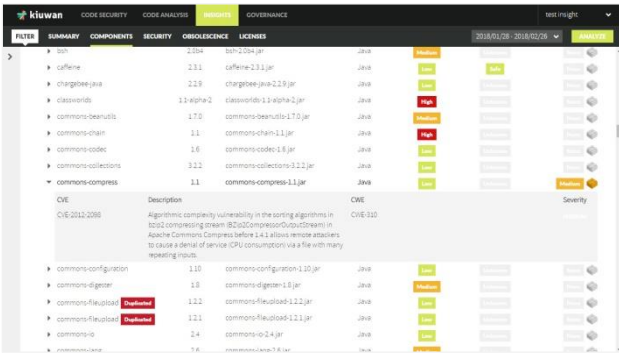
kiuwan CODE SECURITY CODE ANALYSIS INSIGHTS GOVERNANCE test insight

FILTER SUMMARY COMPONENTS SECURITY OBSOLESCENCE LICENSES 2018/01/28 - 2018/02/26 ANALYZE

| | | | | | | |
|---|---|---|---|---|---|---|
| bsh | 2.0b4 | bsh-2.0b4.jar | Java | Medium | | |
| caffeine | 2.3.1 | caffeine-2.3.1.jar | Java | Low | Safe | |
| chargebee-java | 2.2.9 | chargebee-java-2.2.9.jar | Java | Low | | |
| classworlds | 1.1-alpha-2 | classworlds-1.1-alpha-2.jar | Java | High | | |
| commons-beanutils | 1.7.0 | commons-beanutils-1.7.0.jar | Java | Medium | | |
| commons-chain | 1.1 | commons-chain-1.1.jar | Java | High | | |
| commons-codec | 1.6 | commons-codec-1.6.jar | Java | Low | | |
| commons-collections | 3.2.2 | commons-collections-3.2.2.jar | Java | Low | | |
| commons-compress | 1.1 | commons-compress-1.1.jar | Java | Low | | Medium |

| CVE | Description | CWE | Severity |
|---|---|---|---|
| CVE-2012-2098 | Algorithmic complexity vulnerability in the sorting algorithms in bzip2 compressing stream (BZip2CompressorOutputStream) in Apache Commons Compress before 1.4.1 allows remote attackers to cause a denial of service (CPU consumption) via a file with many repeating inputs. | CWE-310 | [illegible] |

| | | | | | | |
|---|---|---|---|---|---|---|
| commons-configuration | 1.10 | commons-configuration-1.10.jar | Java | Low | | |
| commons-digester | 1.8 | commons-digester-1.8.jar | Java | Medium | | |
| commons-fileupload Duplicated | 1.2.2 | commons-fileupload-1.2.2.jar | Java | Low | | |
| commons-fileupload Duplicated | 1.2.1 | commons-fileupload-1.2.1.jar | Java | Low | | |
| commons-io | 2.4 | commons-io-2.4.jar | Java | Low | | |
| commons-lang | 2.6 | commons-lang-2.6.jar | Java | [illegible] | | |